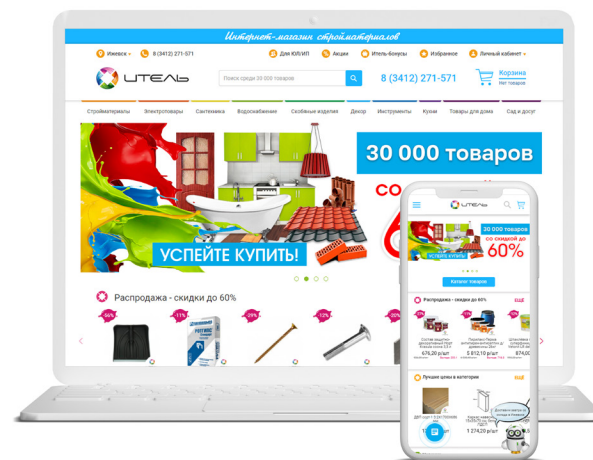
Интернет-магазин стройматериалов

Ижевск 8 (3412) 271-571 Для ЮЛ/ИП Акции Итель-бонусы Избранное Личный кабинет

ИТЕЛЬ

Поиск среди 30 000 товаров

8 (3412) 271-571

Корзина
Нет товаров

Стройматериалы Электротовары Сантехника Водоснабжение Особенные изделия Декор Инструменты Кухни Товары для дома Сад и досуг

30 000 товаров

СО

УСПЕЙТЕ КУПИТЬ!

Распродажа - скидки до 60%

-50% -11% -29% -12% -20%

ИТЕЛЬ

30 000 товаров

со скидкой до 60%

УСПЕЙТЕ КУПИТЬ!

Каталог товаров

Распродажа - скидки до 60%

Ещё

676,20 р/шт

5 812,10 р/шт

Лучшие цены в категории

Ещё

1 274,20 р/шт